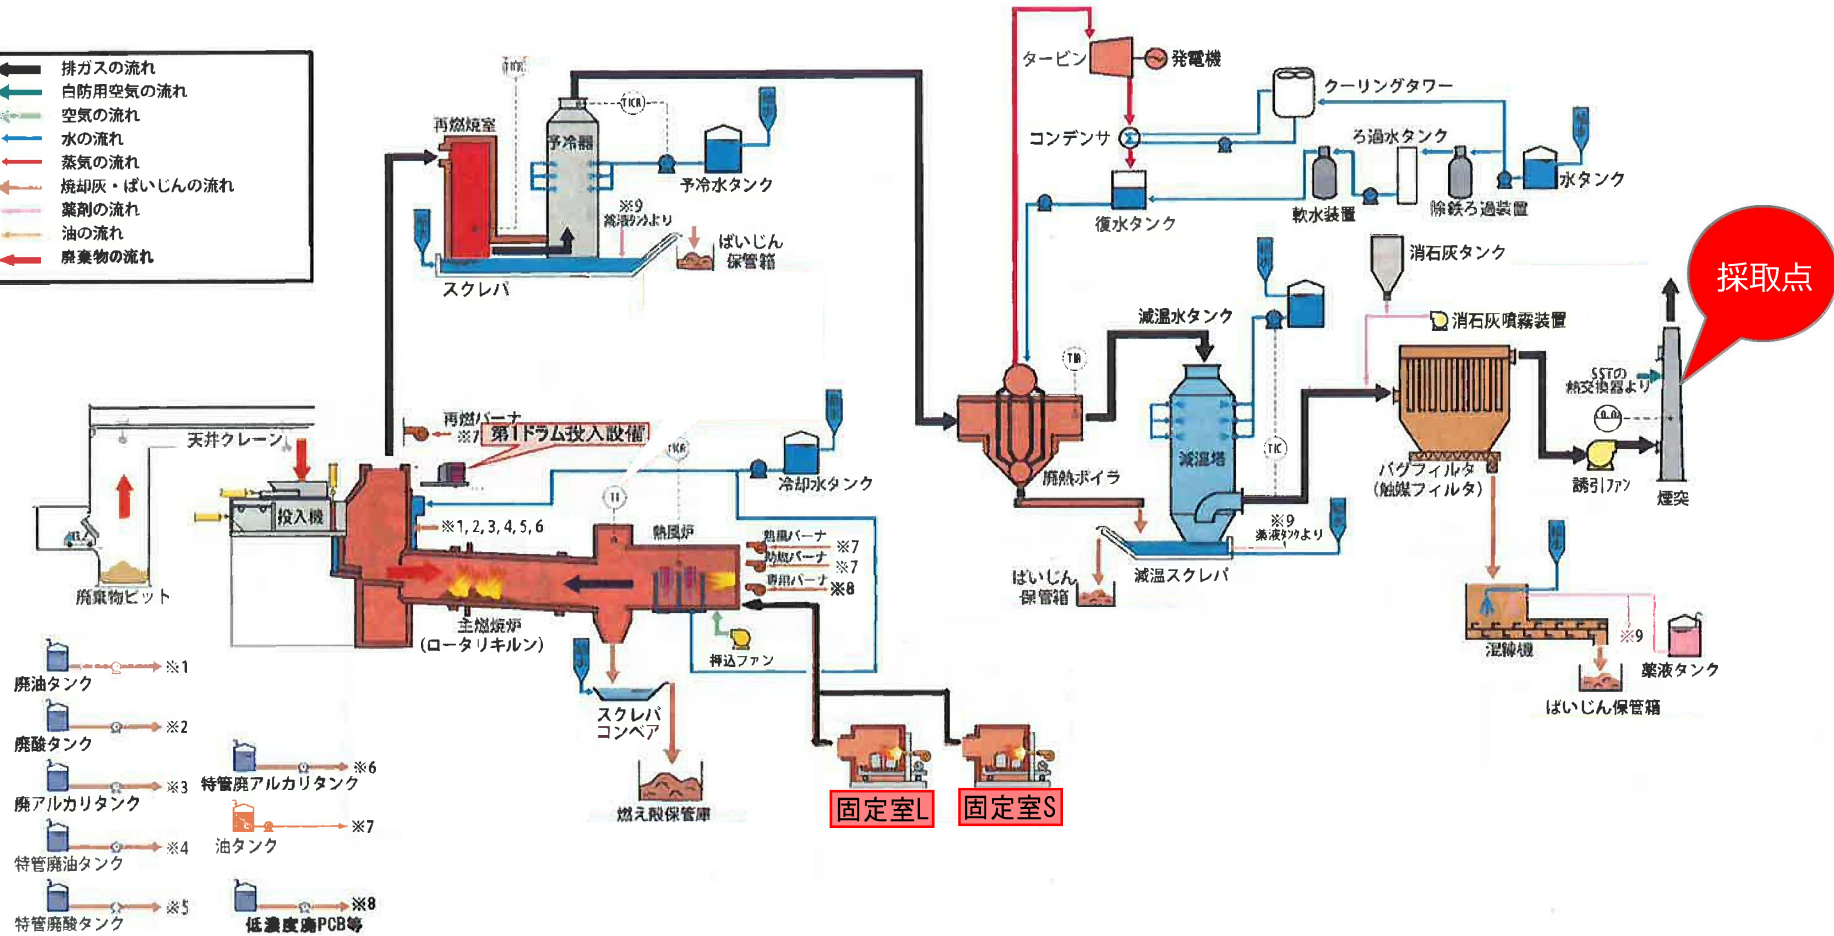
排ガスの流れ
白防用空気の流れ
空気の流れ
水の流れ
蒸気の流れ
焼却灰・ばいじんの流れ
薬剤の流れ
油の流れ
廃棄物の流れ

TIR
再燃焼室
予冷器
TICR
予冷水タンク
※9
薬液タンクより
ばいじん
保管箱
スクレバ

タービン
発電機
クーリングタワー
コンデンサ
ろ過水タンク
水タンク
復水タンク
軟水装置
除鉄ろ過装置
消石灰タンク
採取点
減温水タンク
消石灰噴霧装置
TIR
SSTの
熱交換器より
減温塔
TIC
廃熱ボイラ
バグフィルタ
(触媒フィルタ)
誘引ファン
煙突
※9
薬液タンクより
ばいじん
保管箱
減温スクレバ

再燃バーナ
※7
第1ドラム投入設備
天井クレーン
TICR
冷却水タンク
投入機
※1, 2, 3, 4, 5, 6
熱風炉
熱風バーナ
助燃バーナ
専用バーナ
※7
※7
※8
廃棄物ピット
主燃焼炉
(ロータリキルン)
押込ファン
スクレバ
コンベア
燃え殻保管庫
固定室L
固定室S
混練機
※9
薬液タンク
ばいじん保管箱

※1
廃油タンク
※2
廃酸タンク
※3
廃アルカリタンク
※4
特管廃油タンク
※5
特管廃酸タンク
※6
特管廃アルカリタンク
※7
油タンク
※8
低濃度廃PCB等